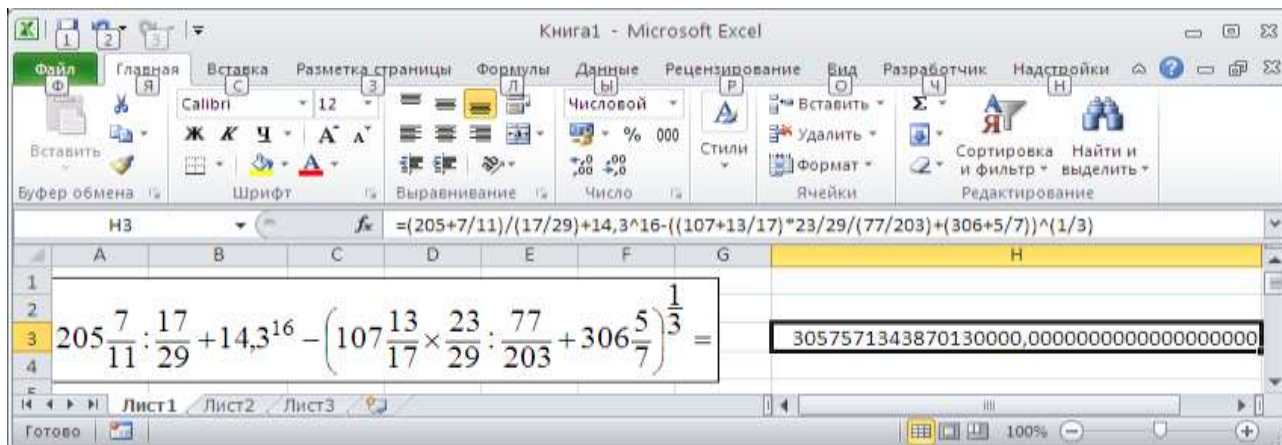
Книга1 - Microsoft Excel

Файл Главная Вставка Разметка страницы Формулы Данные Рецензирование Вид Разработчик Надстройки

Ф Я С З Л Ы Р О Ч Н

Вставить

Calibri 12

Ж К Ч A A

Числовой

% 000

Стили

Вставить

Удалить

Формат

Сортировка и фильтр

Найти и выделить

Буфер обмена Шрифт Выравнивание Число Ячейки Редактирование

H3 $f_x$ =(205+7/11)/(17/29)+14,3^16-((107+13/17)*23/29/(77/203)+(306+5/7))^(1/3)

| | A | B | C | D | E | F | G | H |
|---|---|---|---|---|---|---|---|---|
| 1 | | | | | | | | |
| 2 | | | | | | | | |
| 3 | $205\frac{7}{11}:\frac{17}{29}+14,3^{16}-\left(107\frac{13}{17}\times\frac{23}{29}:\frac{77}{203}+306\frac{5}{7}\right)^{\frac{1}{3}}=$ | | | | | | | 305757134387013000​0,0000000000000000000 |
| 4 | | | | | | | | |

Лист1 Лист2 Лист3

Готово 100%